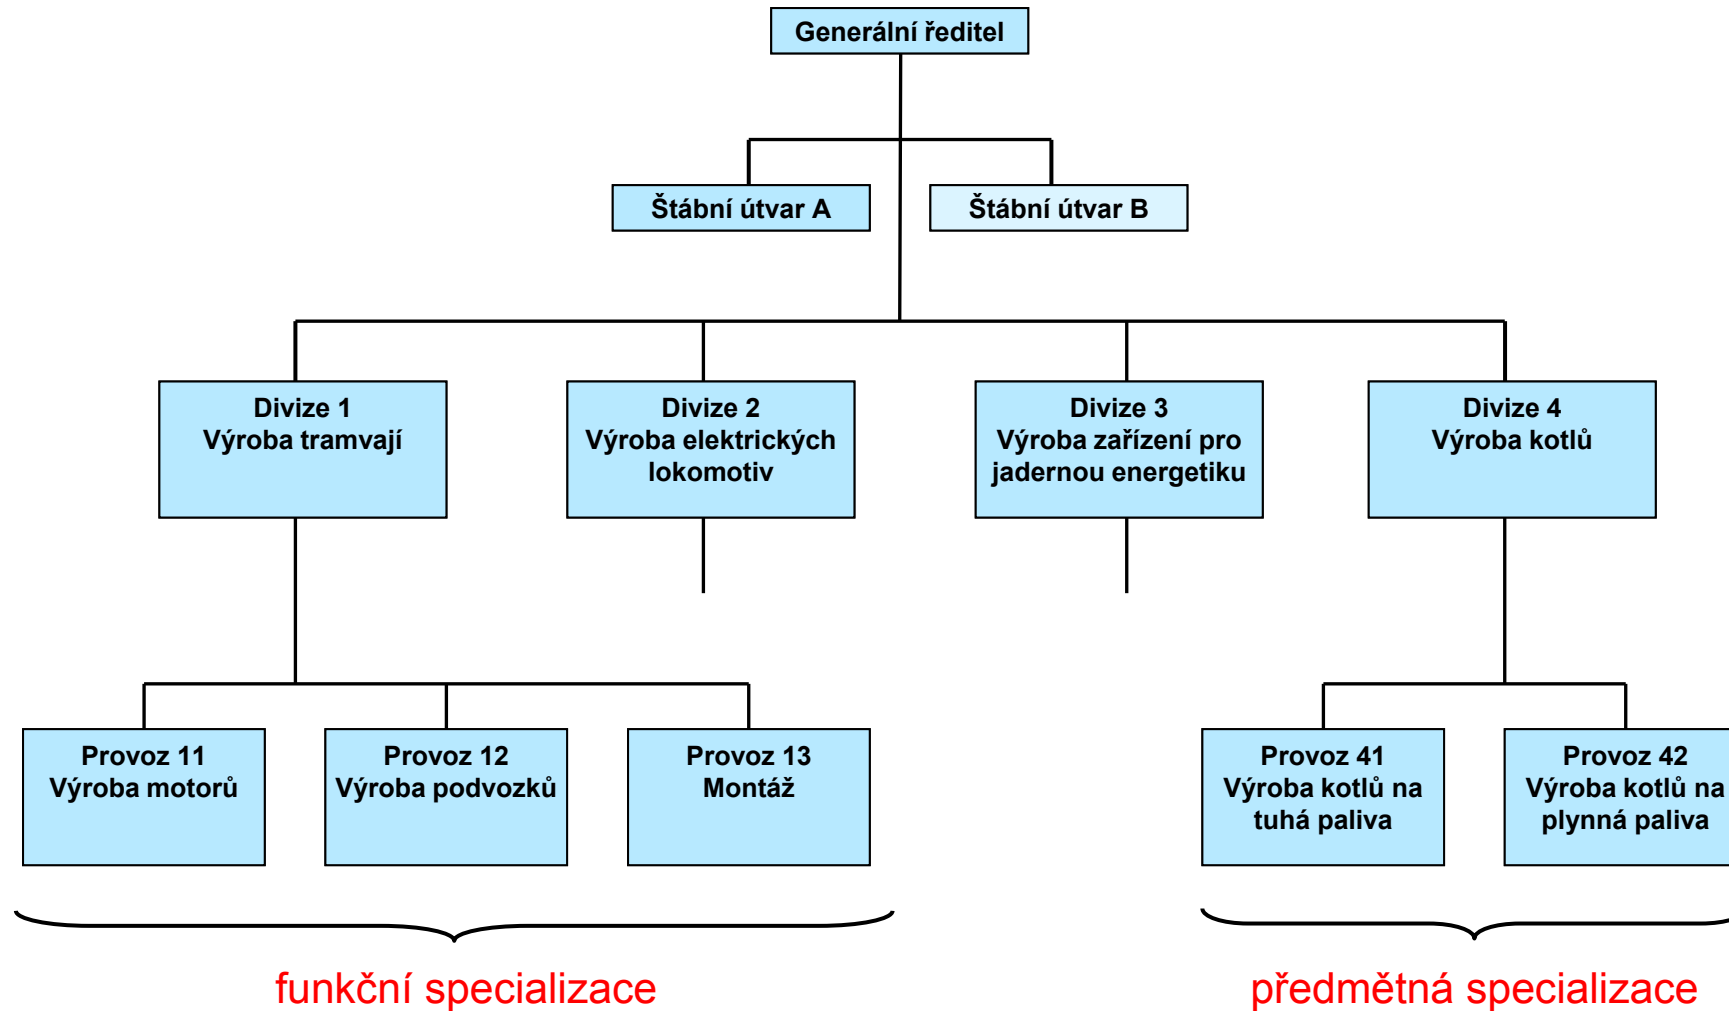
Generální ředitel

Štábní útvar A

Štábní útvar B

Divize 1
Výroba tramvají

Divize 2
Výroba elektrických lokomotiv

Divize 3
Výroba zařízení pro jadernou energetiku

Divize 4
Výroba kotlů

Provoz 11
Výroba motorů

Provoz 12
Výroba podvozků

Provoz 13
Montáž

Provoz 41
Výroba kotlů na tuhá paliva

Provoz 42
Výroba kotlů na plynná paliva

funkční specializace

předmětná specializace